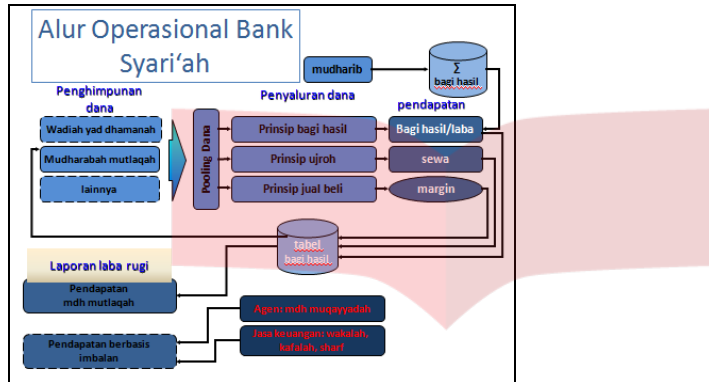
Alur Operasional Bank Syari'ah

mudharib

Σ
bagi hasil

Penghimpunan dana

Penyaluran dana

pendapatan

Wadiah yad dhamanah

Mudharabah mutlaqah

lainnya

Pooling Dana

Prinsip bagi hasil

Prinsip ujroh

Prinsip jual beli

Bagi hasil/laba

sewa

margin

tabel bagi hasil

Laporan laba rugi

Pendapatan mdh mutlaqah

Agen: mdh muqayyadah

Jasa keuangan: wakalah, kafalah, sharf

Pendapatan berbasis imbalan